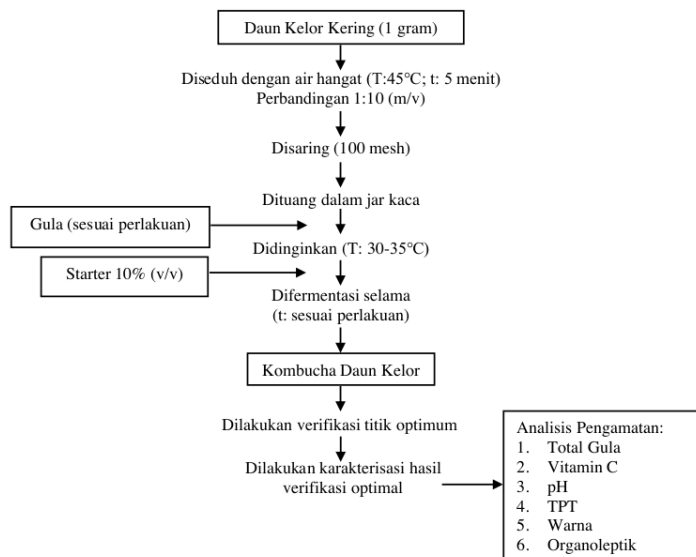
Daun Kelor Kering (1 gram)

Diseduh dengan air hangat (T:45°C; t: 5 menit)
Perbandingan 1:10 (m/v)

Disaring (100 mesh)

Dituang dalam jar kaca

Gula (sesuai perlakuan)

Didinginkan (T: 30-35°C)

Starter 10% (v/v)

Difermentasi selama
(t: sesuai perlakuan)

Kombucha Daun Kelor

Dilakukan verifikasi titik optimum

Dilakukan karakterisasi hasil verifikasi optimal

Analisis Pengamatan:
1. Total Gula
2. Vitamin C
3. pH
4. TPT
5. Warna
6. Organoleptik